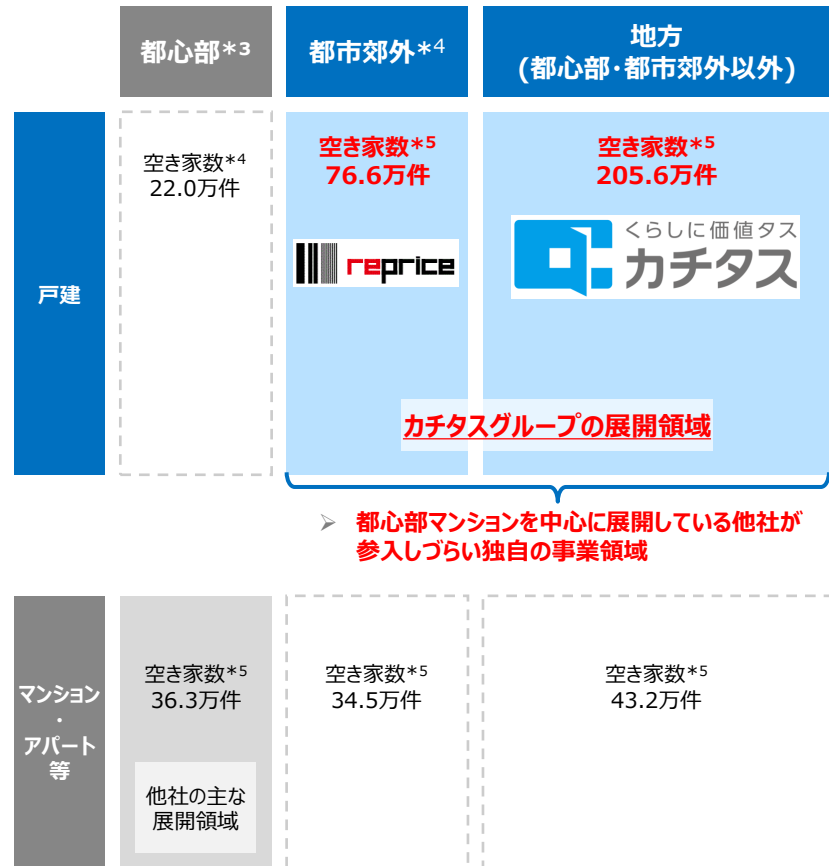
| | 都心部*3 | 都市郊外*4 | 地方 (都心部･都市郊外以外) |
|---|---|---|---|
| 戸建 | 空き家数*4 22.0万件 | 空き家数*5 76.6万件 reprice | 空き家数*5 205.6万件 くらしに価値タス カチタス |
| マンション・アパート等 | 空き家数*5 36.3万件 他社の主な展開領域 | 空き家数*5 34.5万件 | 空き家数*5 43.2万件 |

カチタスグループの展開領域

➢ 都心部マンションを中心に展開している他社が参入しづらい独自の事業領域